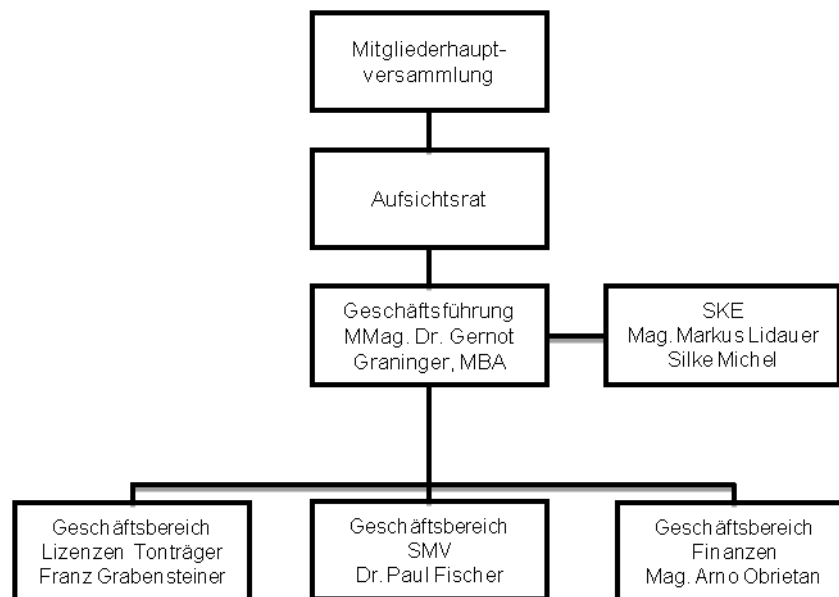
Mitgliederhaupt-versammlung

Aufsichtsrat

Geschäftsführung
MMag. Dr. Gernot Graninger, MBA

SKE
Mag. Markus Lidauer
Silke Michel

Geschäftsbereich
Lizenzen Tonträger
Franz Grabensteiner

Geschäftsbereich
SMV
Dr. Paul Fischer

Geschäftsbereich
Finanzen
Mag. Arno Obrietan